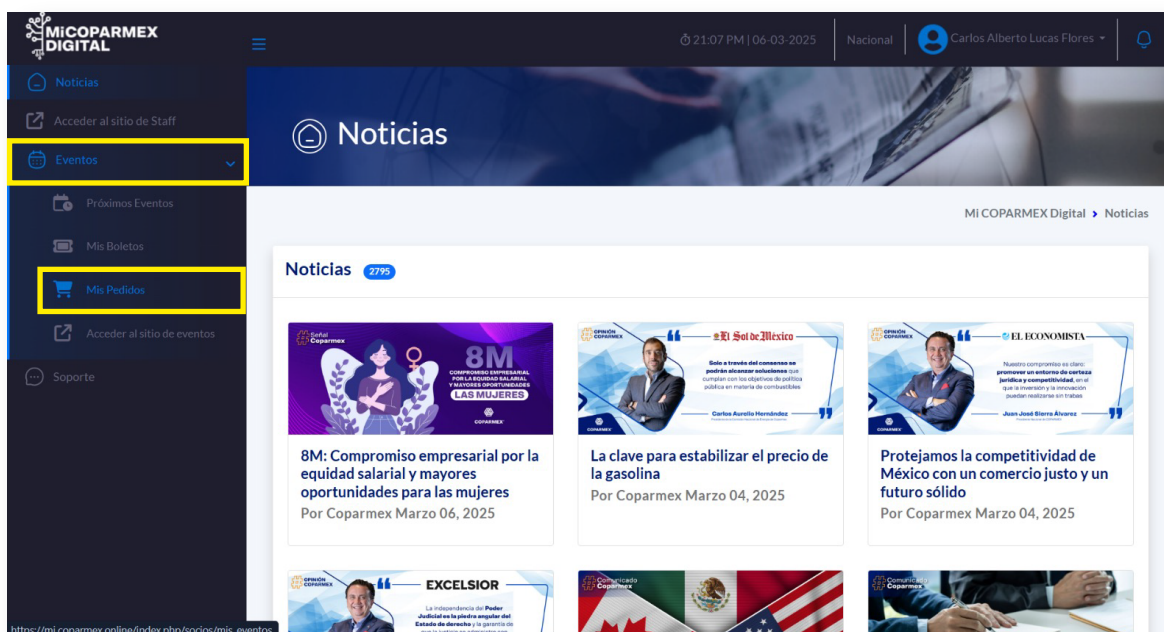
MiCOPARMEX DIGITAL

21:07 PM | 06-03-2025 | Nacional | Carlos Alberto Lucas Flores

Noticias
Acceder al sitio de Staff
Eventos
Próximos Eventos
Mis Boletos
Mis Pedidos
Acceder al sitio de eventos
Soporte

Noticias

Mi COPARMEX Digital > Noticias

Noticias 2795

Señal Coparmex
8M
COMPROMISO EMPRESARIAL POR LA EQUIDAD SALARIAL Y MAYORES OPORTUNIDADES PARA LAS MUJERES
COPARMEX

8M: Compromiso empresarial por la equidad salarial y mayores oportunidades para las mujeres
Por Coparmex Marzo 06, 2025

OPINIÓN COPARMEX
El Sol de México
Solo a través del consenso se podrán alcanzar soluciones que cumplan con los objetivos de política pública en materia de combustibles
Carlos Aurelio Hernández
COPARMEX

La clave para estabilizar el precio de la gasolina
Por Coparmex Marzo 04, 2025

OPINIÓN COPARMEX
EL ECONOMISTA
Nuestro compromiso es claro: promover un entorno de certeza jurídica y competitividad, en el que la inversión y la innovación puedan realizarse sin trabas
Juan José Sierra Álvarez
COPARMEX

Protejamos la competitividad de México con un comercio justo y un futuro sólido
Por Coparmex Marzo 04, 2025

OPINIÓN COPARMEX
EXCELSIOR
La independencia del Poder Judicial es la piedra angular del Estado de derecho y la garantía de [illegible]

Comunicado Coparmex

Comunicado Coparmex

https://mi.coparmex.online/index.php/socios/mis_eventos